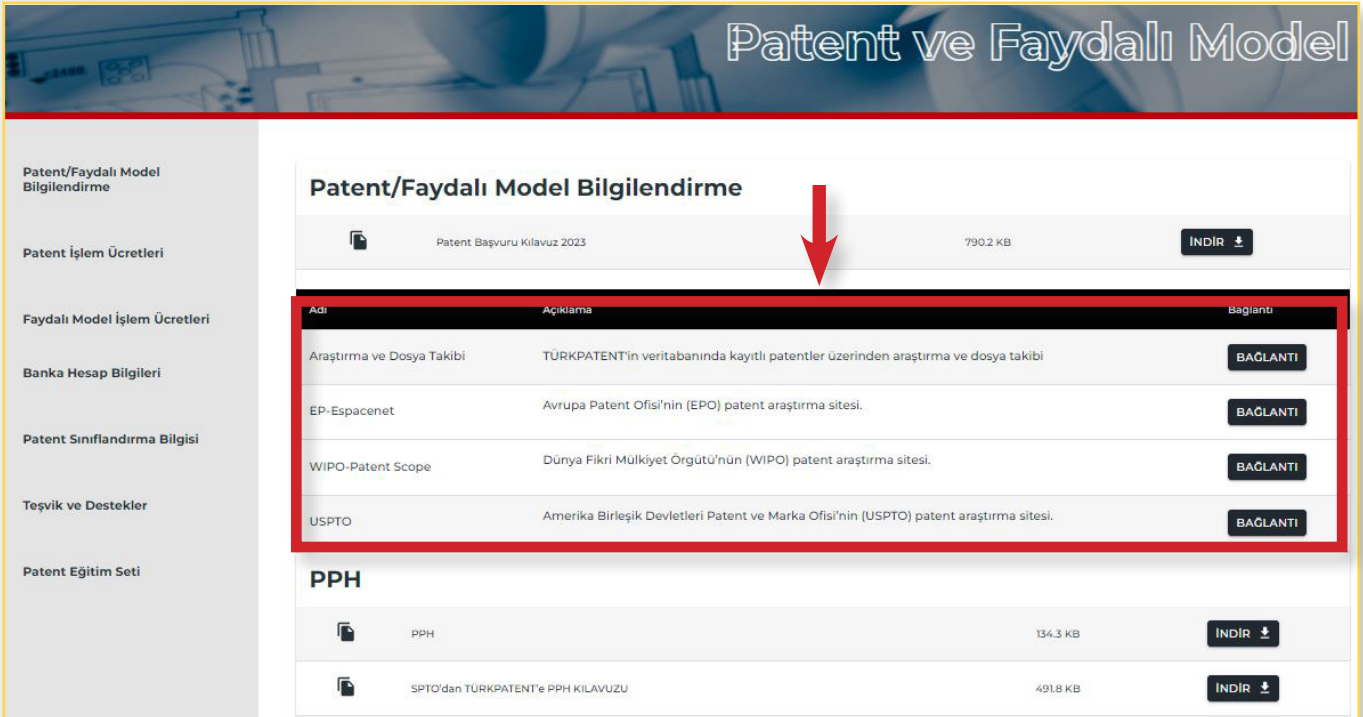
Patent ve Faydalı Model

Patent/Faydalı Model Bilgilendirme

Patent İşlem Ücretleri

Faydalı Model İşlem Ücretleri

Banka Hesap Bilgileri

Patent Sınıflandırma Bilgisi

Teşvik ve Destekler

Patent Eğitim Seti

Patent/Faydalı Model Bilgilendirme

| | | | |
|---|---|---|---|
| | Patent Başvuru Kılavuz 2023 | 790.2 KB | İNDİR |

| Adı | Açıklama | Bağlantı |
|---|---|---|
| Araştırma ve Dosya Takibi | TÜRKPATENT'in veritabanında kayıtlı patentler üzerinden araştırma ve dosya takibi | BAĞLANTI |
| EP-Espacenet | Avrupa Patent Ofisi'nin (EPO) patent araştırma sitesi. | BAĞLANTI |
| WIPO-Patent Scope | Dünya Fikri Mülkiyet Örgütü'nün (WIPO) patent araştırma sitesi. | BAĞLANTI |
| USPTO | Amerika Birleşik Devletleri Patent ve Marka Ofisi'nin (USPTO) patent araştırma sitesi. | BAĞLANTI |

PPH

| | | | |
|---|---|---|---|
| | PPH | 134.3 KB | İNDİR |
| | SPTO'dan TÜRKPATENT'e PPH KILAVUZU | 491.8 KB | İNDİR |